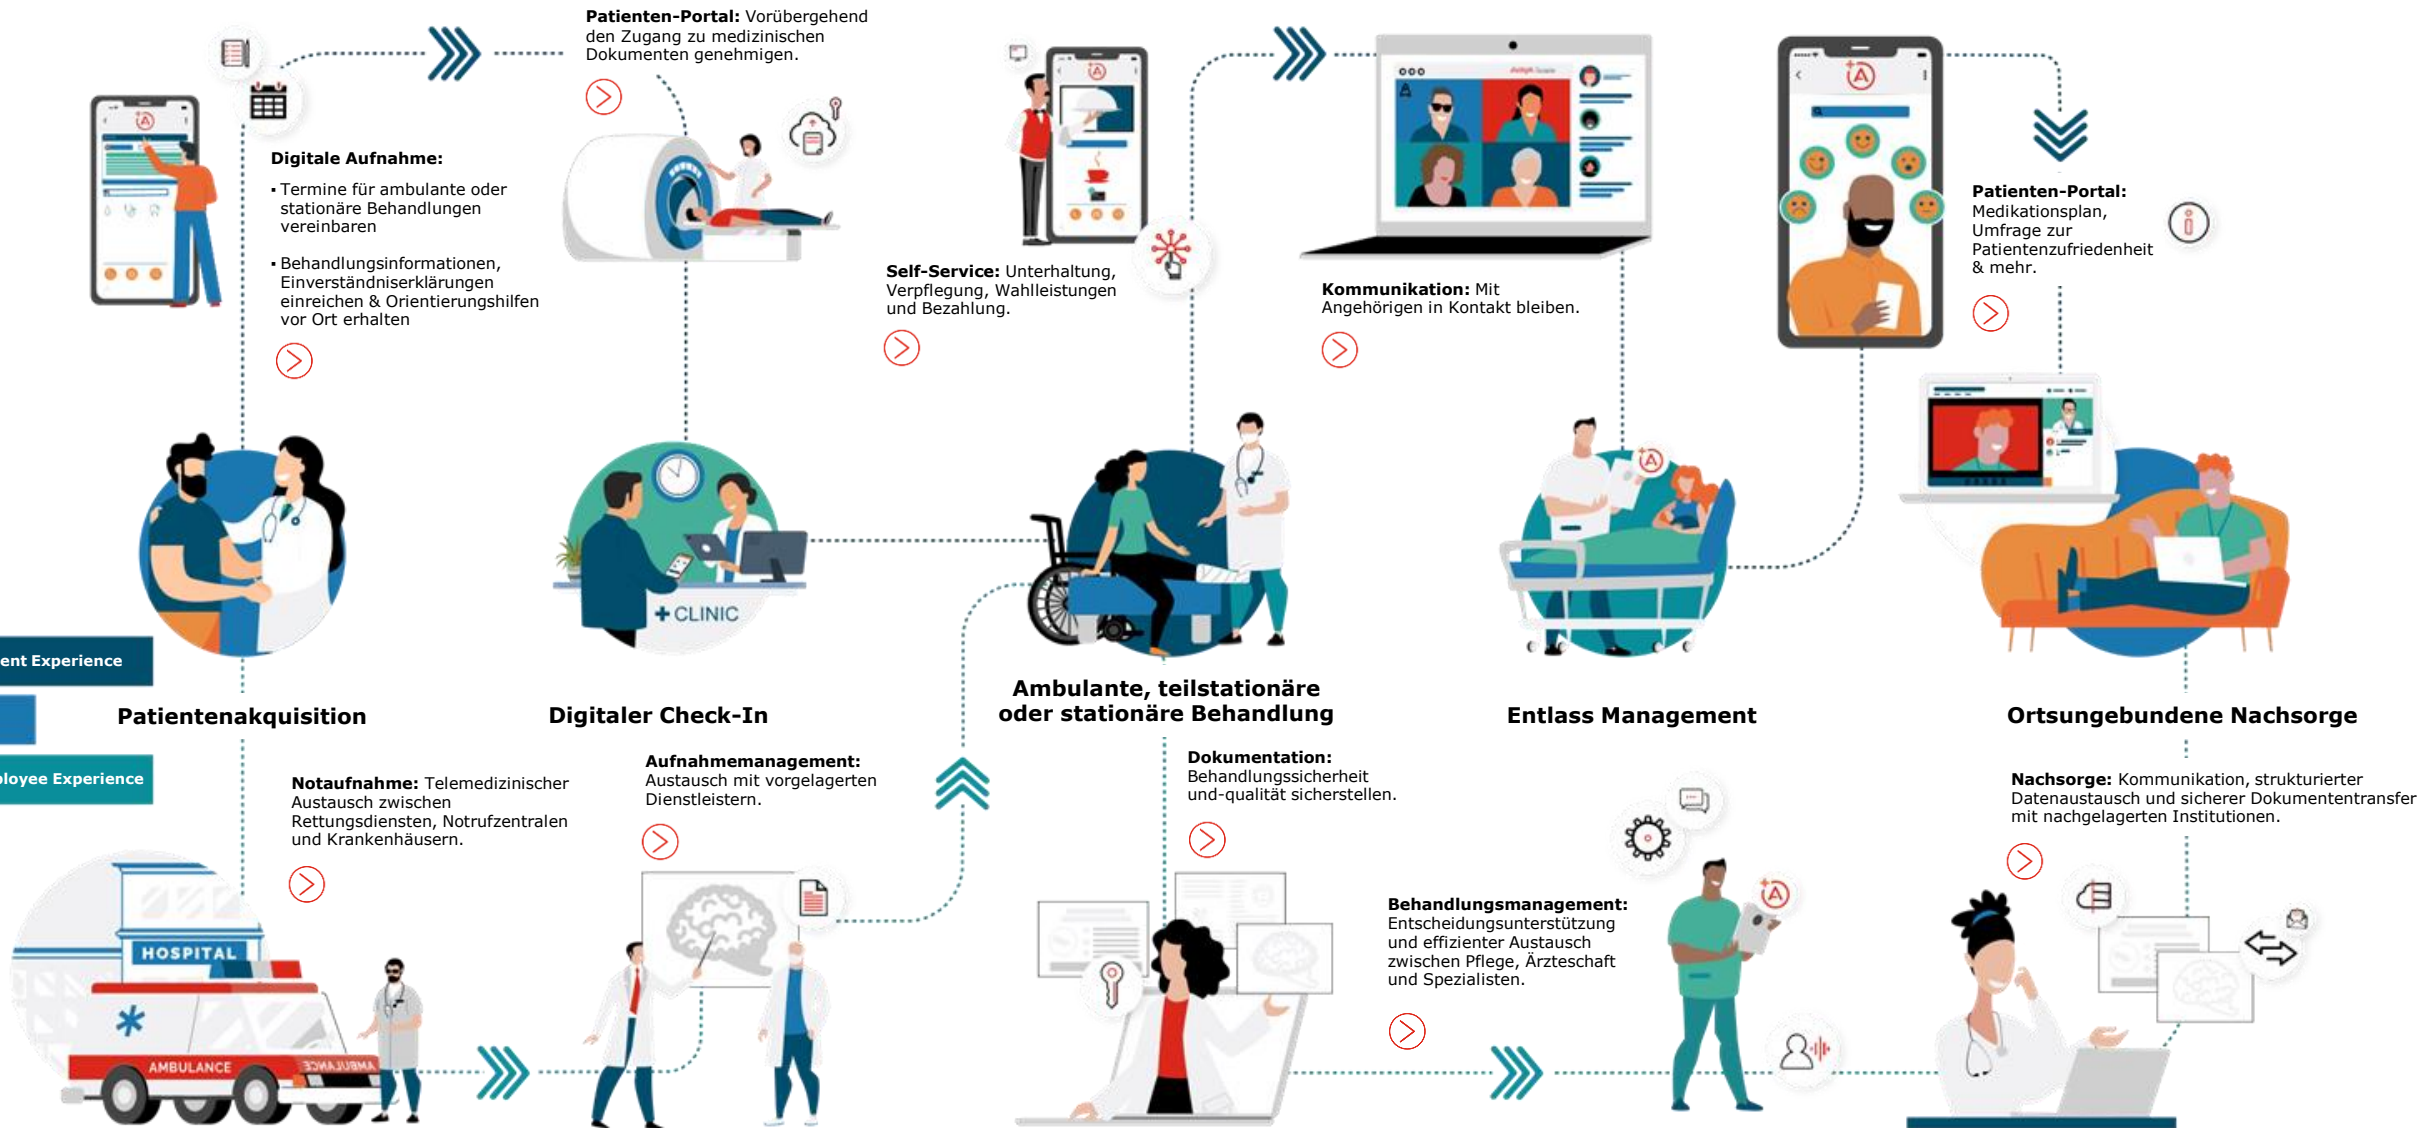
**Patienten-Portal:** Vorübergehend den Zugang zu medizinischen Dokumenten genehmigen.

**Digitale Aufnahme:**
• Termine für ambulante oder stationäre Behandlungen vereinbaren
• Behandlungsinformationen, Einverständniserklärungen einreichen & Orientierungshilfen vor Ort erhalten

**Self-Service:** Unterhaltung, Verpflegung, Wahlleistungen und Bezahlung.

**Kommunikation:** Mit Angehörigen in Kontakt bleiben.

**Patienten-Portal:** Medikationsplan, Umfrage zur Patientenzufriedenheit & mehr.

ent Experience

CLINIC

Patientenakquisition

Digitaler Check-In

Ambulante, teilstationäre oder stationäre Behandlung

Entlass Management

Ortsungebundene Nachsorge

loyee Experience

**Notaufnahme:** Telemedizinischer Austausch zwischen Rettungsdiensten, Notrufzentralen und Krankenhäusern.

**Aufnahmemanagement:** Austausch mit vorgelagerten Dienstleistern.

**Dokumentation:** Behandlungssicherheit und-qualität sicherstellen.

**Nachsorge:** Kommunikation, strukturierter Datenaustausch und sicherer Dokumententransfer mit nachgelagerten Institutionen.

HOSPITAL

AMBULANCE

**Behandlungsmanagement:** Entscheidungsunterstützung und effizienter Austausch zwischen Pflege, Ärzteschaft und Spezialisten.